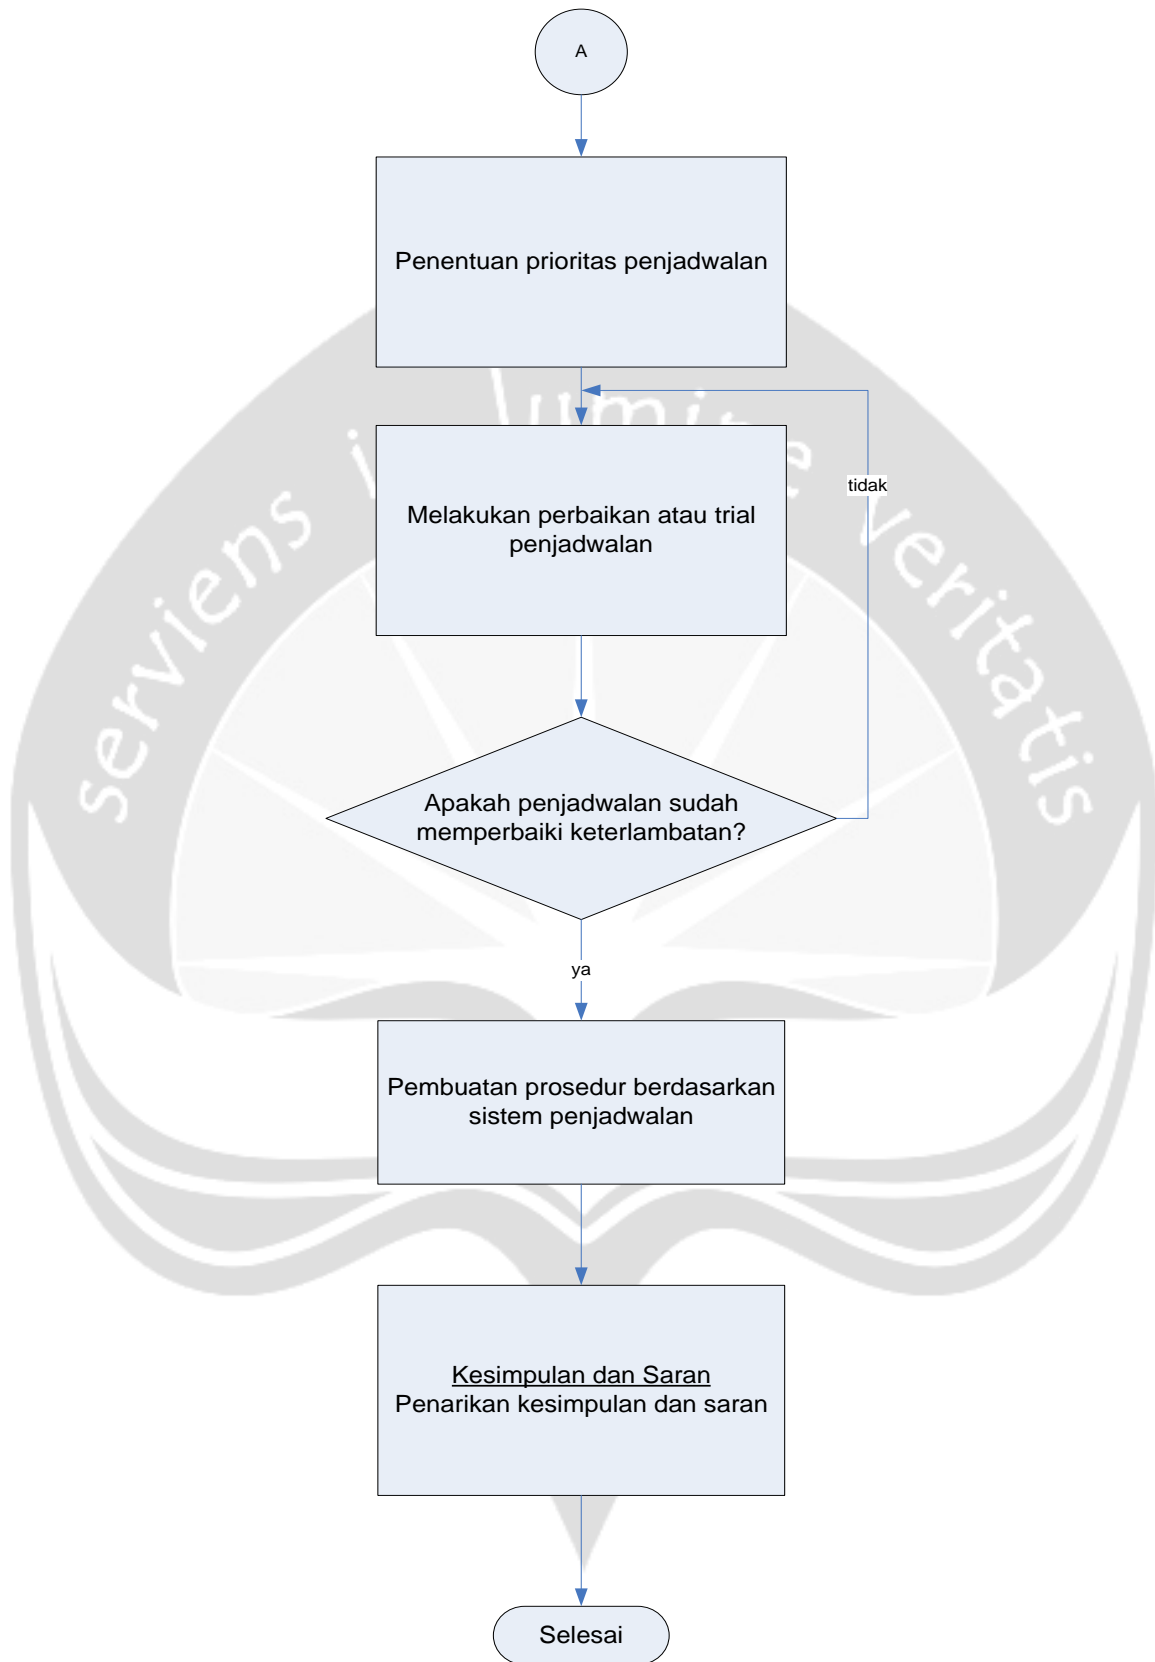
A

Penentuan prioritas penjadwalan

Melakukan perbaikan atau trial penjadwalan

tidak

Apakah penjadwalan sudah memperbaiki keterlambatan?

ya

Pembuatan prosedur berdasarkan sistem penjadwalan

Kesimpulan dan Saran
Penarikan kesimpulan dan saran

Selesai

serviens in lumine veritatis